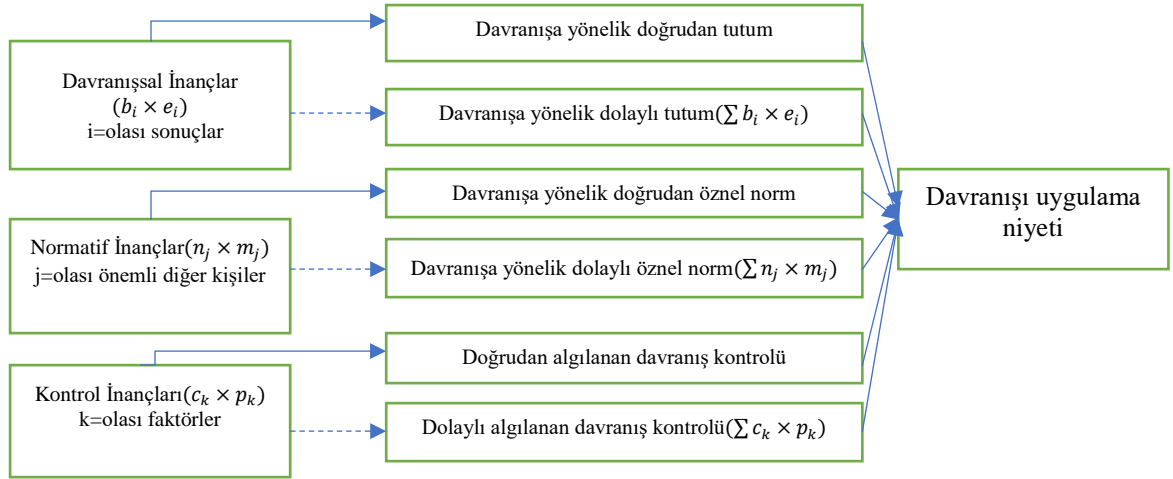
Davranışsal İnançlar
$(b_i \times e_i)$
i=olası sonuçlar

Davranışa yönelik doğrudan tutum

Davranışa yönelik dolaylı tutum$(\sum b_i \times e_i)$

Normatif İnançlar$(n_j \times m_j)$
j=olası önemli diğer kişiler

Davranışa yönelik doğrudan öznel norm

Davranışa yönelik dolaylı öznel norm$(\sum n_j \times m_j)$

Kontrol İnançları$(c_k \times p_k)$
k=olası faktörler

Doğrudan algılanan davranış kontrolü

Dolaylı algılanan davranış kontrolü$(\sum c_k \times p_k)$

Davranışı uygulama niyeti